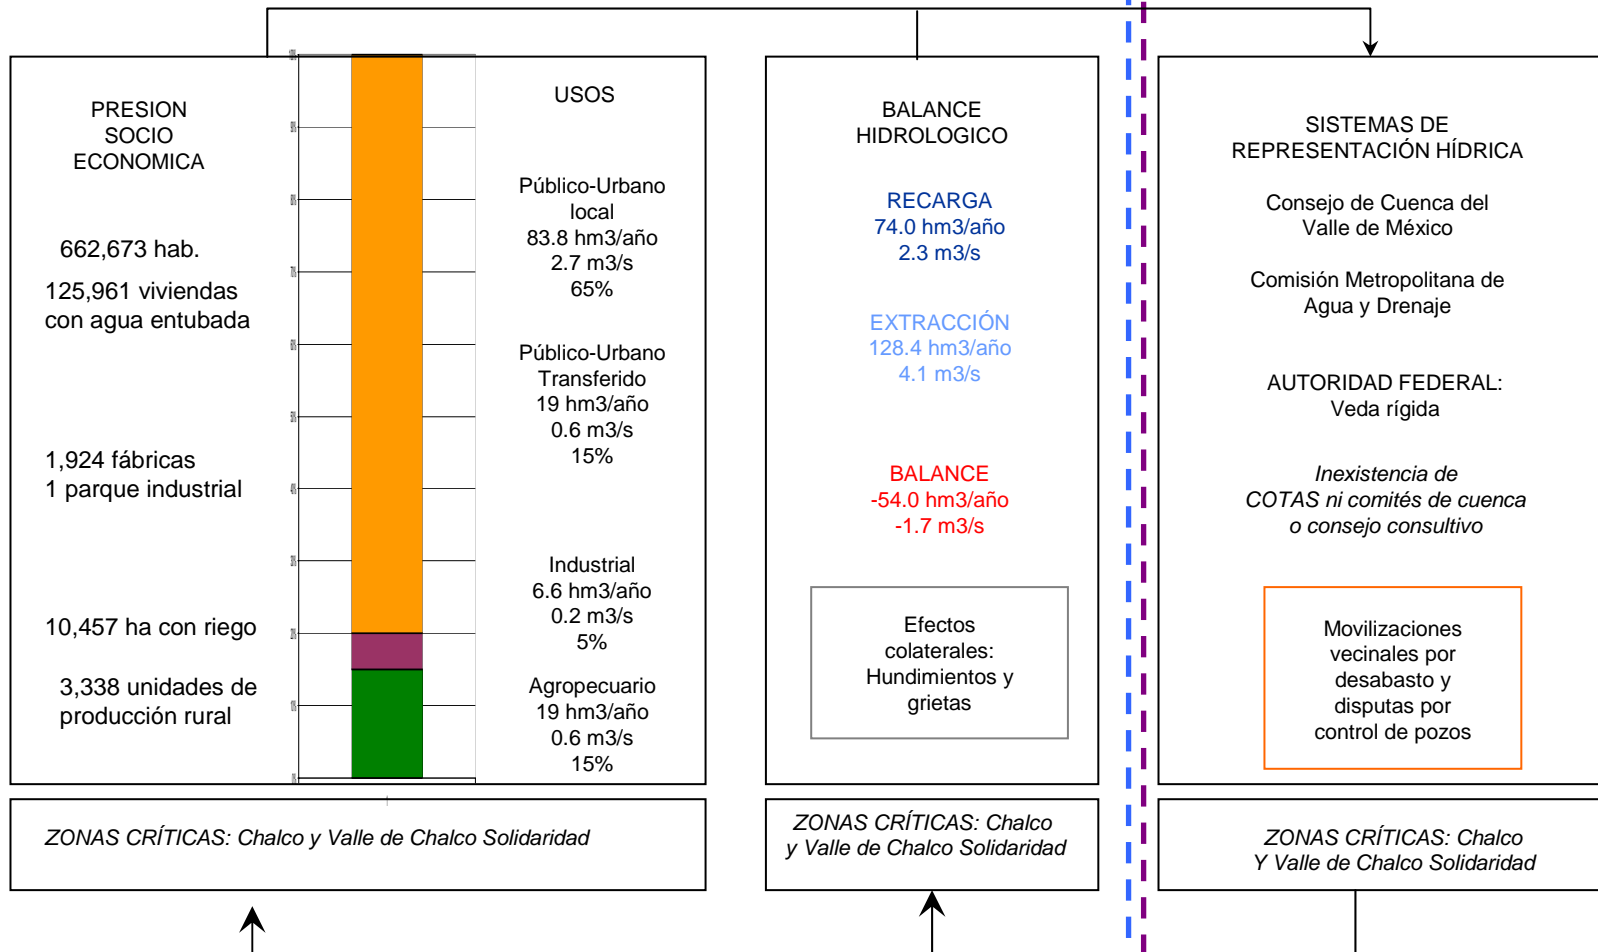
PRESION SOCIO ECONOMICA

662,673 hab.

125,961 viviendas con agua entubada

1,924 fábricas
1 parque industrial

10,457 ha con riego

3,338 unidades de producción rural

USOS

Público-Urbano local
83.8 hm3/año
2.7 m3/s
65%

Público-Urbano Transferido
19 hm3/año
0.6 m3/s
15%

Industrial
6.6 hm3/año
0.2 m3/s
5%

Agropecuario
19 hm3/año
0.6 m3/s
15%

BALANCE HIDROLOGICO

RECARGA
74.0 hm3/año
2.3 m3/s

EXTRACCIÓN
128.4 hm3/año
4.1 m3/s

BALANCE
-54.0 hm3/año
-1.7 m3/s

Efectos colaterales: Hundimientos y grietas

SISTEMAS DE REPRESENTACIÓN HÍDRICA

Consejo de Cuenca del Valle de México

Comisión Metropolitana de Agua y Drenaje

AUTORIDAD FEDERAL:
Veda rígida

Inexistencia de COTAS ni comités de cuenca o consejo consultivo

Movilizaciones vecinales por desabasto y disputas por control de pozos

ZONAS CRÍTICAS: Chalco y Valle de Chalco Solidaridad

ZONAS CRÍTICAS: Chalco y Valle de Chalco Solidaridad

ZONAS CRÍTICAS: Chalco Y Valle de Chalco Solidaridad